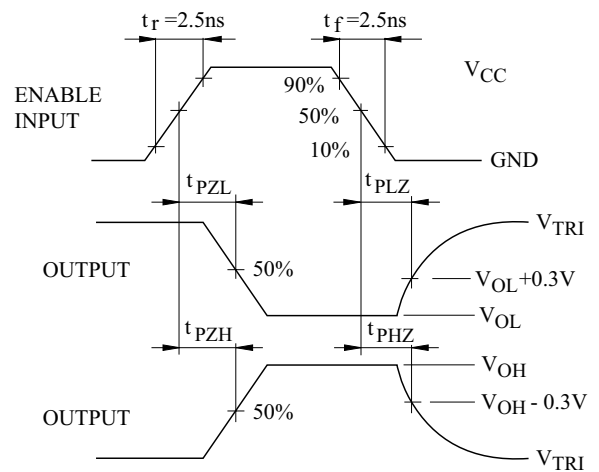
$t_r$ =2.5ns

$t_f$ =2.5ns

$V_{CC}$

ENABLE INPUT

90%

50%

10%

GND

$t_{PZL}$

$t_{PLZ}$

$V_{TRI}$

OUTPUT

50%

$V_{OL}$+0.3V

$V_{OL}$

$t_{PZH}$

$t_{PHZ}$

$V_{OH}$

OUTPUT

50%

$V_{OH}$ - 0.3V

$V_{TRI}$